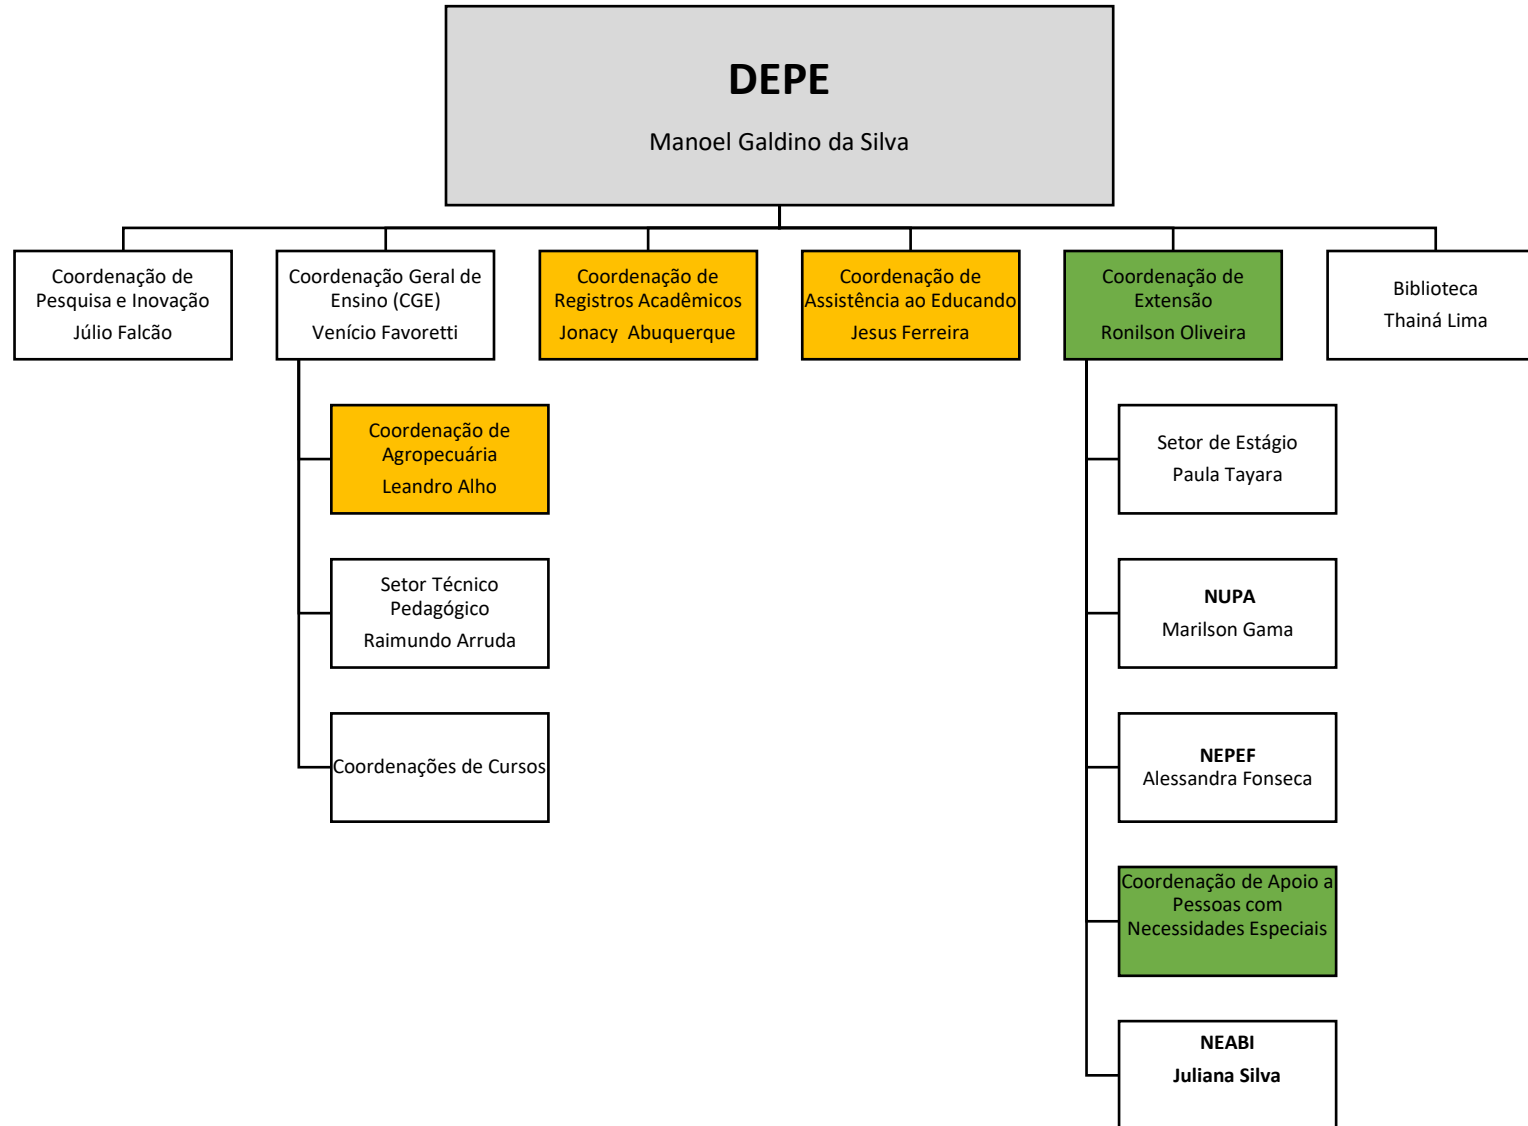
DEPE
Manoel Galdino da Silva

Coordenação de Pesquisa e Inovação
Júlio Falcão

Coordenação Geral de Ensino (CGE)
Venício Favoretti

Coordenação de Registros Acadêmicos
Jonacy Abuquerque

Coordenação de Assistência ao Educando
Jesus Ferreira

Coordenação de Extensão
Ronilson Oliveira

Biblioteca
Thainá Lima

Coordenação de Agropecuária
Leandro Alho

Setor Técnico Pedagógico
Raimundo Arruda

Coordenações de Cursos

Setor de Estágio
Paula Tayara

NUPA
Marilson Gama

NEPEF
Alessandra Fonseca

Coordenação de Apoio a Pessoas com Necessidades Especiais

NEABI
Juliana Silva